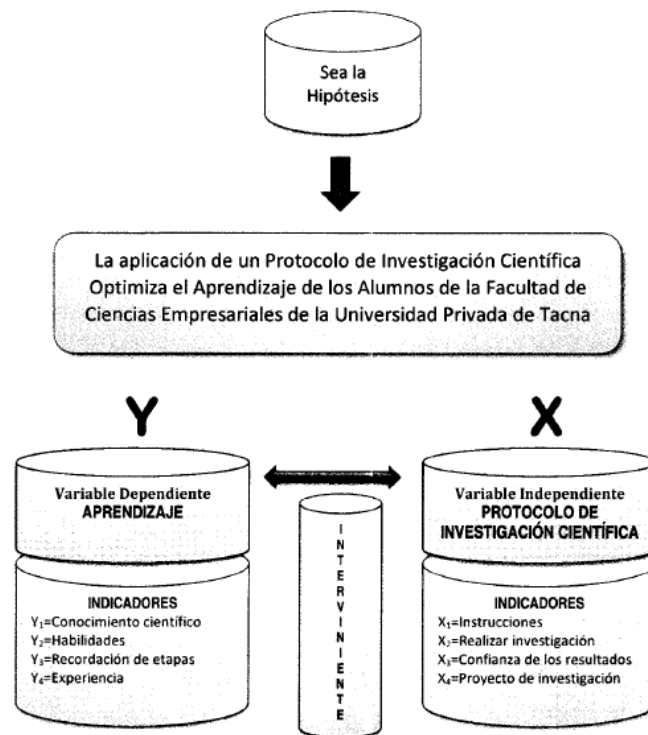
Sea la Hipótesis

La aplicación de un Protocolo de Investigación Científica Optimiza el Aprendizaje de los Alumnos de la Facultad de Ciencias Empresariales de la Universidad Privada de Tacna

Y

Variable Dependiente
APRENDIZAJE

INDICADORES
$Y_1$=Conocimiento científico
$Y_2$=Habilidades
$Y_3$=Recordación de etapas
$Y_4$=Experiencia

INTERVINIENTE

X

Variable Independiente
PROTOCOLO DE INVESTIGACIÓN CIENTÍFICA

INDICADORES
$X_1$=Instrucciones
$X_2$=Realizar investigación
$X_3$=Confianza de los resultados
$X_4$=Proyecto de investigación